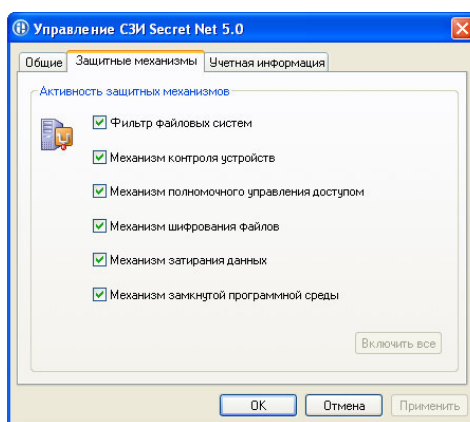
Управление СЗИ Secret Net 5.0

Общие | Защитные механизмы | Учетная информация

Активность защитных механизмов

Фильтр файловых систем

Механизм контроля устройств

Механизм полномочного управления доступом

Механизм шифрования файлов

Механизм затирания данных

Механизм замкнутой программной среды

Включить все

OK | Отмена | Применить